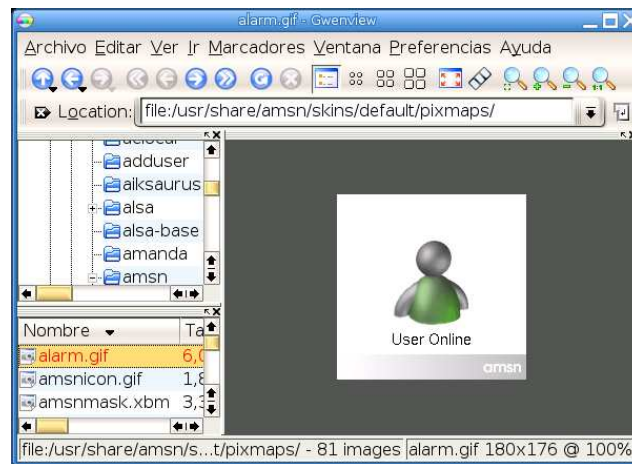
alarm.gif - Gwenview

Archivo Editar Ver Ir Marcadores Ventana Preferencias Ayuda

Location: file:/usr/share/amsn/skins/default/pixmaps/

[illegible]
adduser
aiksaurus
alsa
alsa-base
amanda
amsn

| Nombre | Ta |
|---|---|
| alarm.gif | 6,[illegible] |
| amsnicon.gif | 1,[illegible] |
| amsnmask.xbm | 3,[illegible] |

User Online

amsn

file:/usr/share/amsn/s...t/pixmaps/ - 81 images alarm.gif 180x176 @ 100%